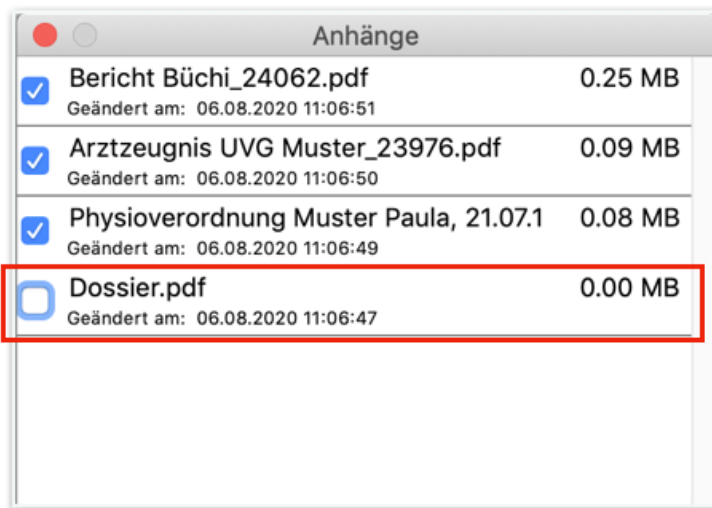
Anhänge

Bericht Büchi_24062.pdf 0.25 MB
Geändert am: 06.08.2020 11:06:51

Arztzeugnis UVG Muster_23976.pdf 0.09 MB
Geändert am: 06.08.2020 11:06:50

Physioverordnung Muster Paula, 21.07.1 0.08 MB
Geändert am: 06.08.2020 11:06:49

Dossier.pdf 0.00 MB
Geändert am: 06.08.2020 11:06:47